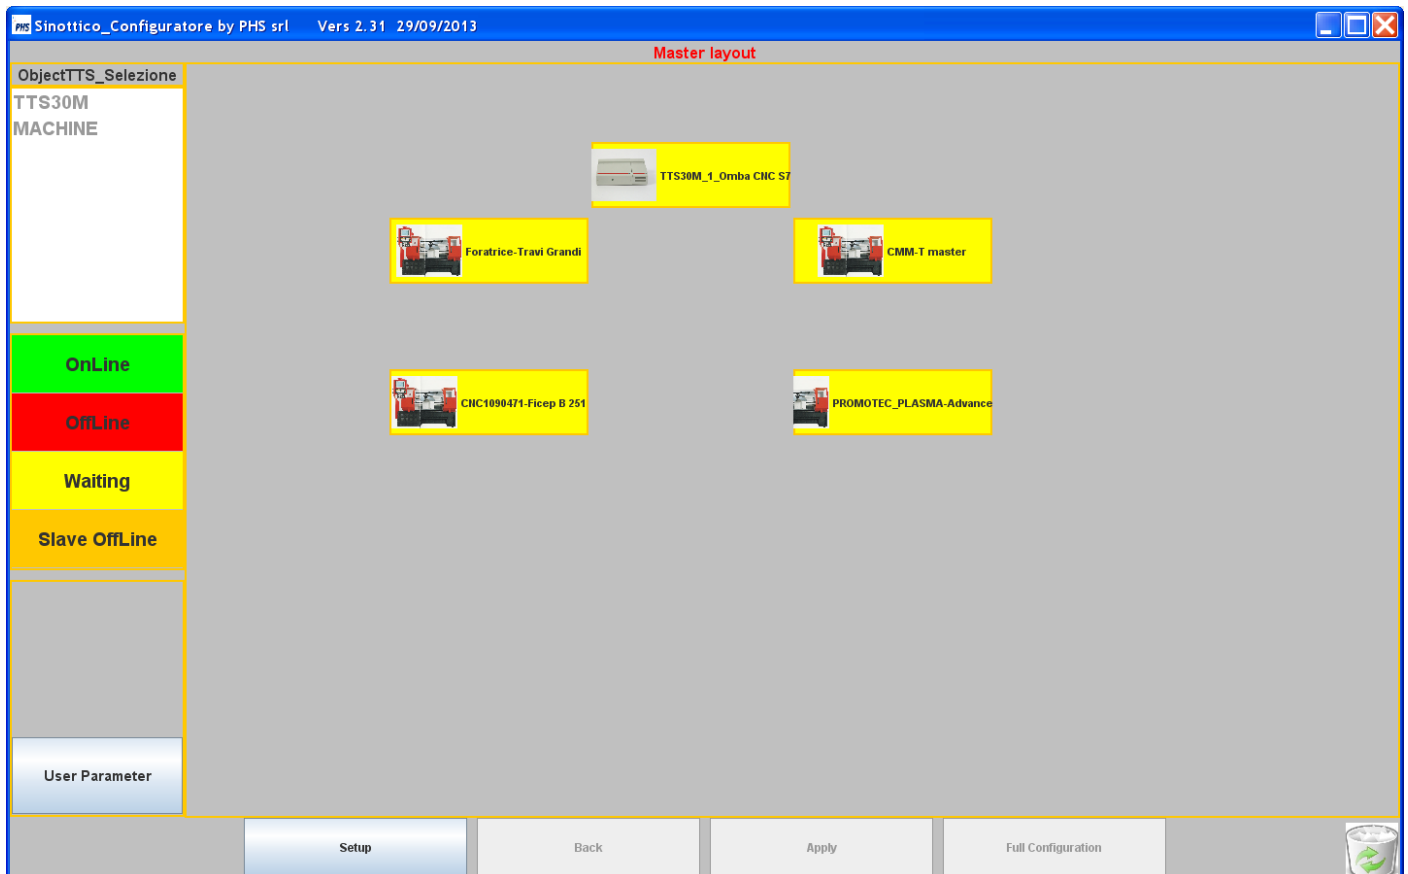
PHS Sinottico_Configuratore by PHS srl Vers 2.31 29/09/2013

Master layout

ObjectTTS_Selezione

TTS30M
MACHINE

OnLine

OffLine

Waiting

Slave OffLine

User Parameter

TTS30M_1_Omba CNC S7

Foratrice-Travi Grandi

CMM-T master

CNC1090471-Ficep B 251

PROMOTEC_PLASMA-Advance

Setup

Back

Apply

Full Configuration